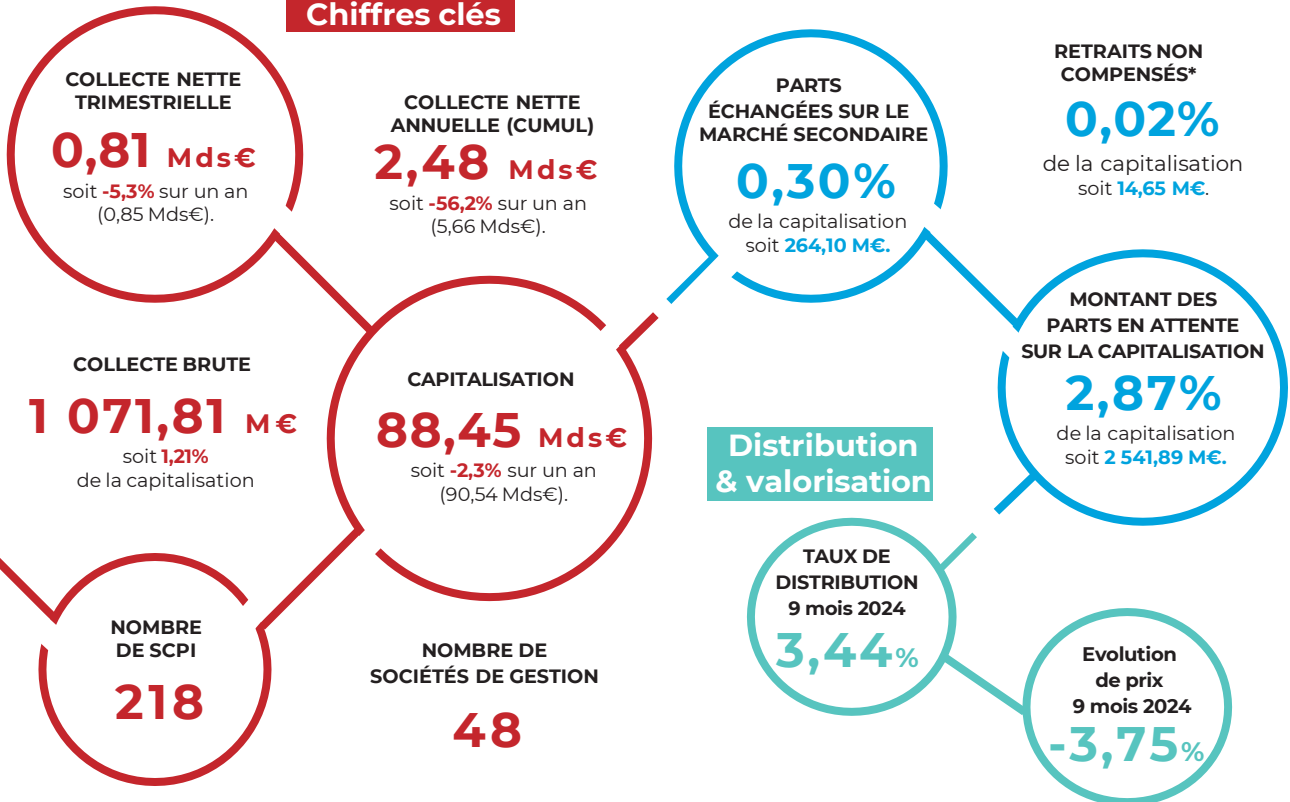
Chiffres clés

COLLECTE NETTE TRIMESTRIELLE
0,81 Mds€
soit -5,3% sur un an (0,85 Mds€).

COLLECTE NETTE ANNUELLE (CUMUL)
2,48 Mds€
soit -56,2% sur un an (5,66 Mds€).

PARTS ÉCHANGÉES SUR LE MARCHÉ SECONDAIRE
0,30%
de la capitalisation soit 264,10 M€.

RETRAITS NON COMPENSÉS*
0,02%
de la capitalisation soit 14,65 M€.

COLLECTE BRUTE
1 071,81 M€
soit 1,21% de la capitalisation

CAPITALISATION
88,45 Mds€
soit -2,3% sur un an (90,54 Mds€).

MONTANT DES PARTS EN ATTENTE SUR LA CAPITALISATION
2,87%
de la capitalisation soit 2 541,89 M€.

Distribution & valorisation

NOMBRE DE SCPI
218

NOMBRE DE SOCIÉTÉS DE GESTION
48

TAUX DE DISTRIBUTION 9 mois 2024
3,44%

Evolution de prix 9 mois 2024
-3,75%